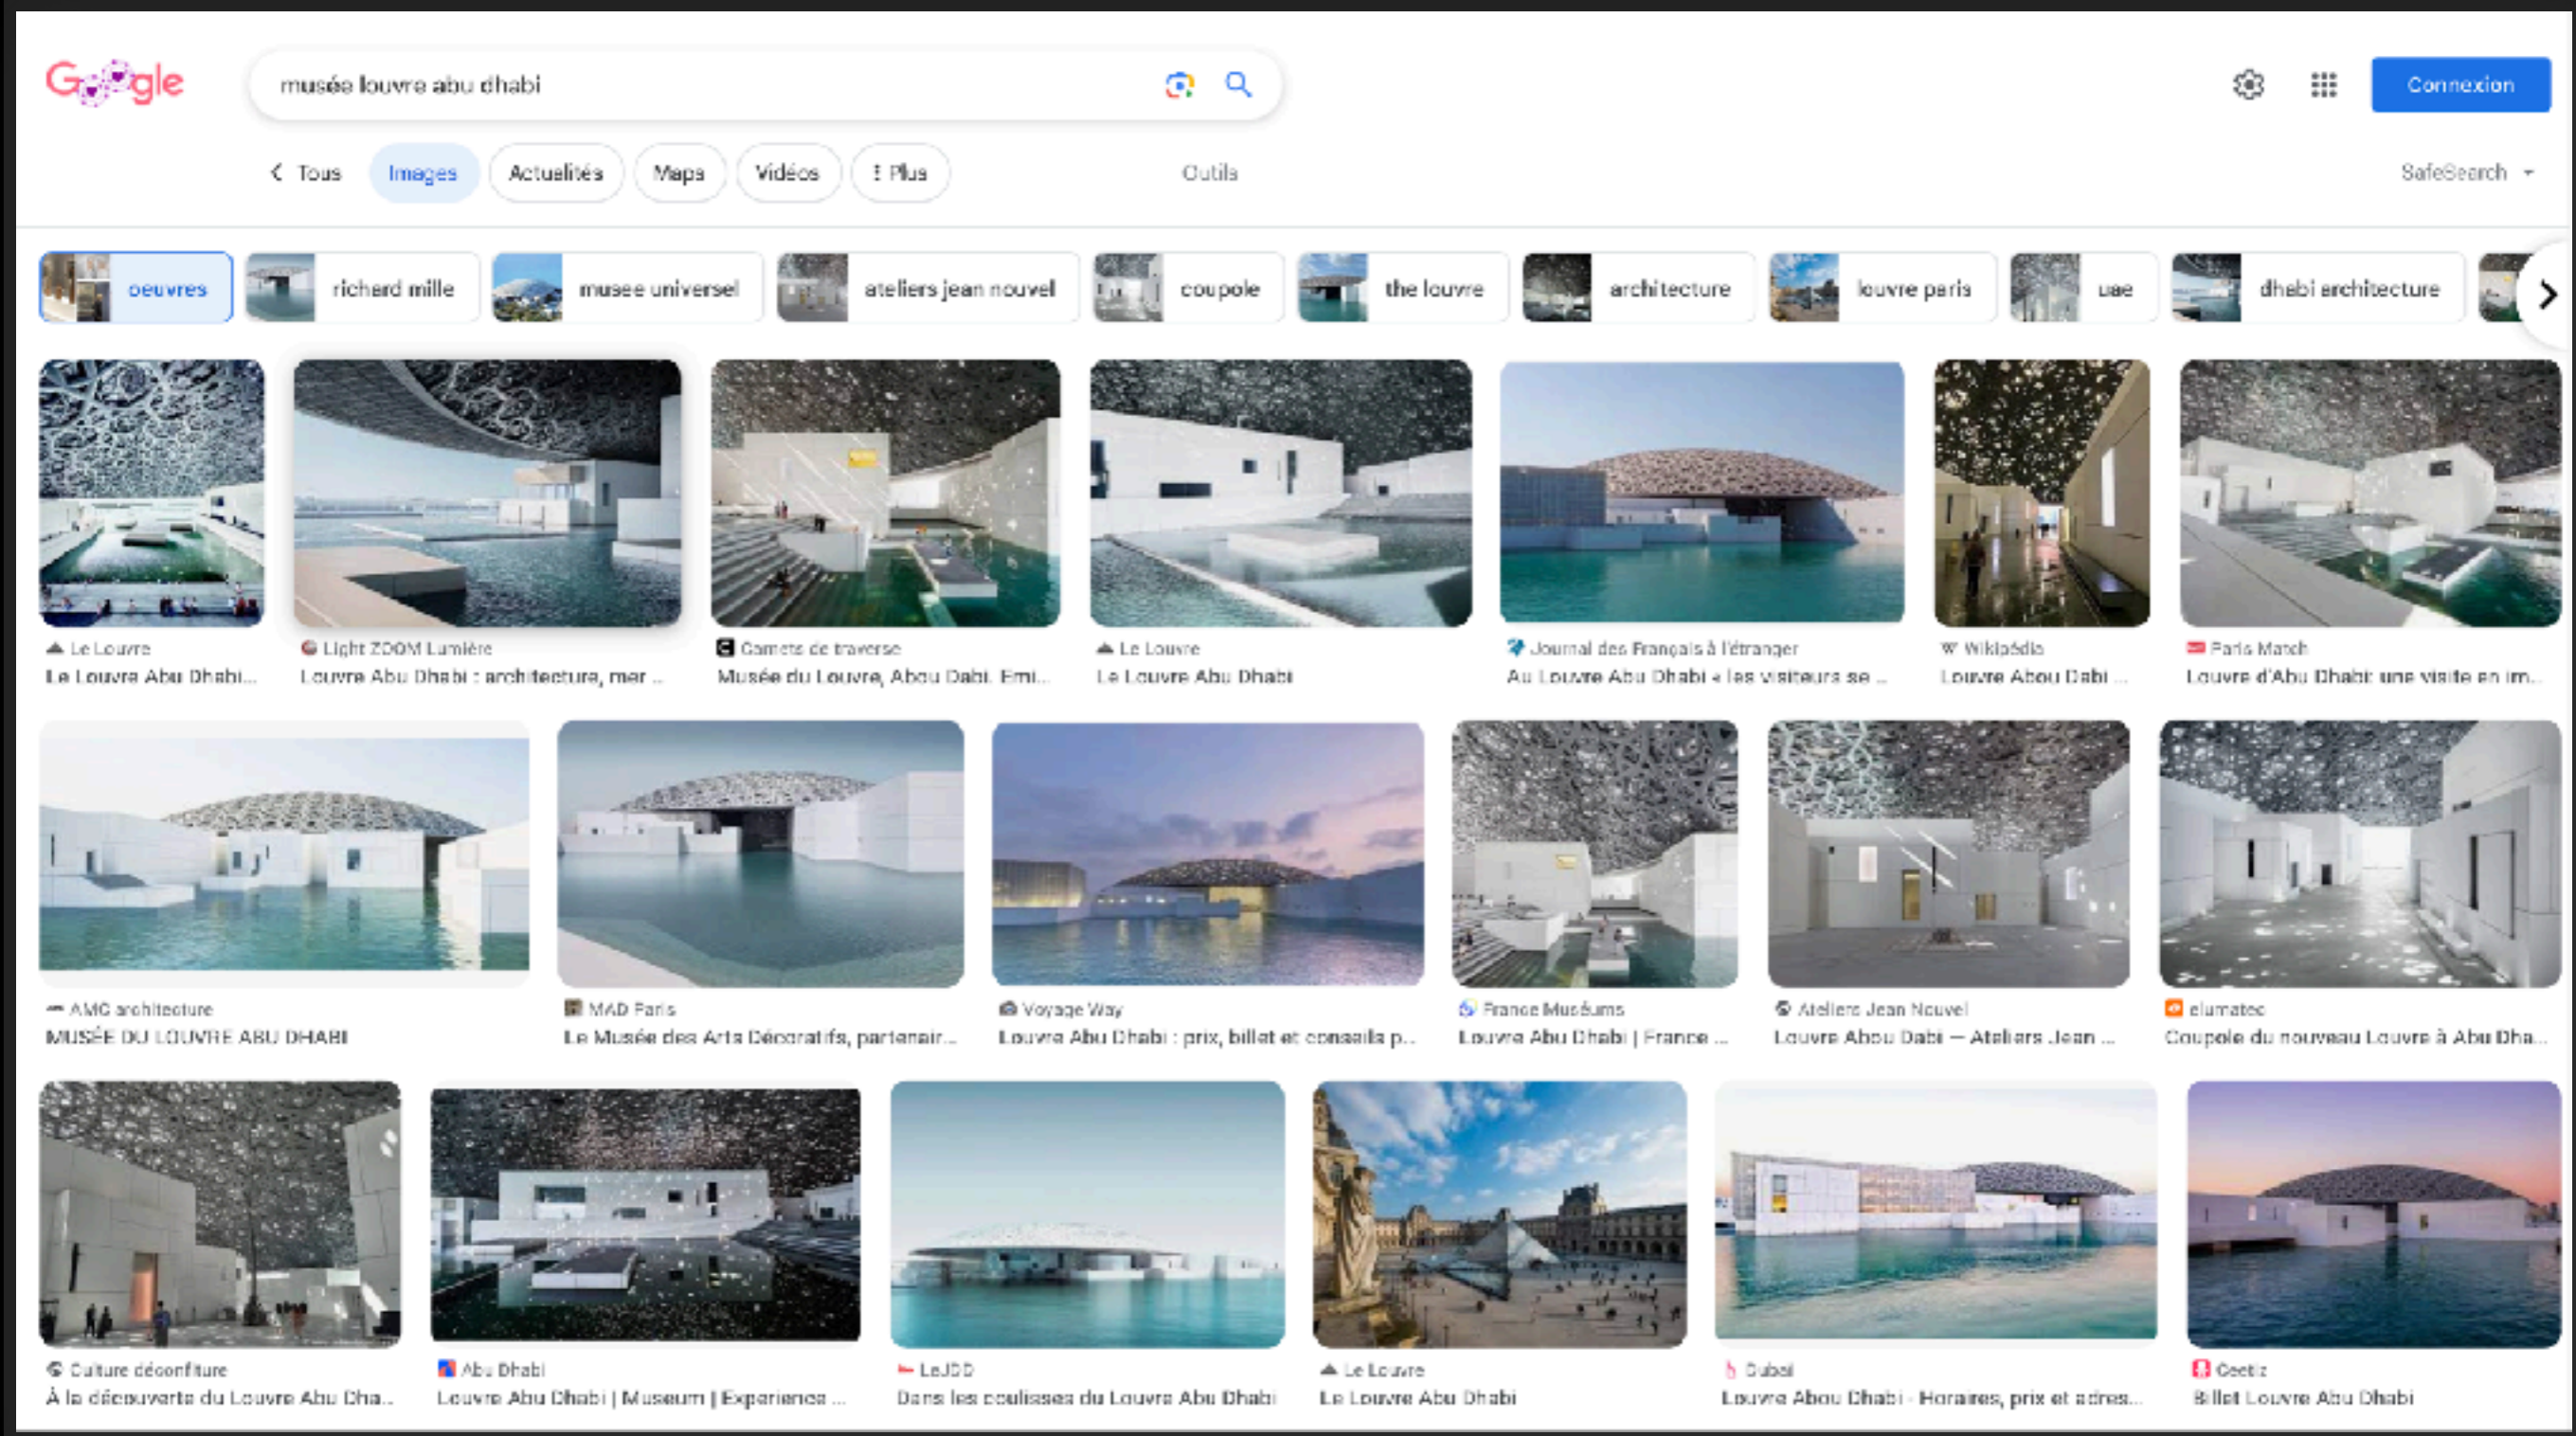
Google

musée louvre abu dhabi

Connexion

Tous
Images
Actualités
Maps
Vidéos
⋮ Plus
Outils
SafeSearch

oeuvres
richard mille
musee universel
ateliers jean nouvel
coupole
the louvre
architecture
louvre paris
uae
dhabi architecture

Le Louvre
Le Louvre Abu Dhabi...

Light ZOOM Lumière
Louvre Abu Dhabi : architecture, mer ...

Carnets de traverse
Musée du Louvre, Abou Dabi, Emi...

Le Louvre
Le Louvre Abu Dhabi

Journal des Français à l'étranger
Au Louvre Abu Dhabi « les visiteurs se ...

Wikipédia
Louvre Abou Dabi ...

Paris Match
Louvre d'Abu Dhabi: une visite en im...

AMC architecture
MUSÉE DU LOUVRE ABU DHABI

MAD Paris
Le Musée des Arts Décoratifs, partenair...

Voyage Way
Louvre Abu Dhabi : prix, billet et conseils p...

France Muséums
Louvre Abu Dhabi | France ...

Ateliers Jean Nouvel
Louvre Abou Dabi — Ateliers Jean ...

climatec
Coupole du nouveau Louvre à Abu Dha...

Culture déconfiture
À la découverte du Louvre Abu Dha...

Abu Dhabi
Louvre Abu Dhabi | Museum | Experience ...

LeJDD
Dans les coulisses du Louvre Abu Dhabi

Le Louvre
Le Louvre Abu Dhabi

Dubai
Louvre Abou Dhabi - Horaires, prix et adres...

Ceetiz
Billet Louvre Abu Dhabi